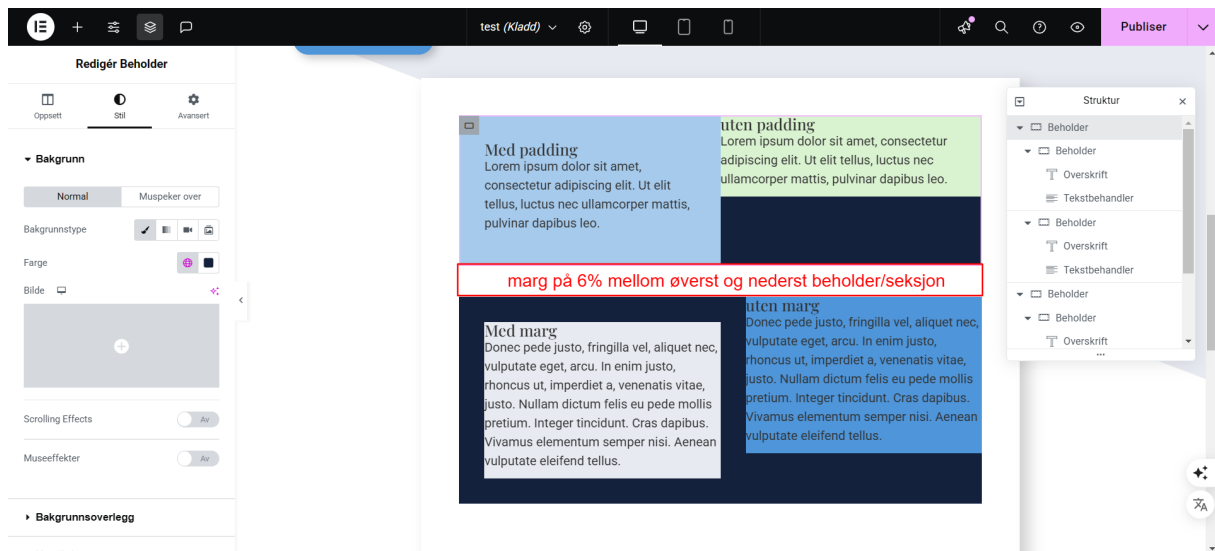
test (Kladd)

Publiser

Redigér Beholder

Oppsett
Stil
Avansert

Bakgrunn

Normal
Muspeker over

Bakgrunnstype

Farge

Bilde

Scrolling Effects
Av

Museeffekter
Av

Bakgrunnsoverlegg

Med padding
Lorem ipsum dolor sit amet, consectetur adipiscing elit. Ut elit tellus, luctus nec ullamcorper mattis, pulvinar dapibus leo.

uten padding
Lorem ipsum dolor sit amet, consectetur adipiscing elit. Ut elit tellus, luctus nec ullamcorper mattis, pulvinar dapibus leo.

marg på 6% mellom øverst og nederst beholder/seksjon

Med marg
Donec pede justo, fringilla vel, aliquet nec, vulputate eget, arcu. In enim justo, rhoncus ut, imperdiet a, venenatis vitae, justo. Nullam dictum felis eu pede mollis pretium. Integer tincidunt. Cras dapibus. Vivamus elementum semper nisi. Aenean vulputate eleifend tellus.

uten marg
Donec pede justo, fringilla vel, aliquet nec, vulputate eget, arcu. In enim justo, rhoncus ut, imperdiet a, venenatis vitae, justo. Nullam dictum felis eu pede mollis pretium. Integer tincidunt. Cras dapibus. Vivamus elementum semper nisi. Aenean vulputate eleifend tellus.

Struktur
Beholder
Beholder
Overskrift
Tekstbehandler
Beholder
Overskrift
Tekstbehandler
Beholder
Beholder
Overskrift